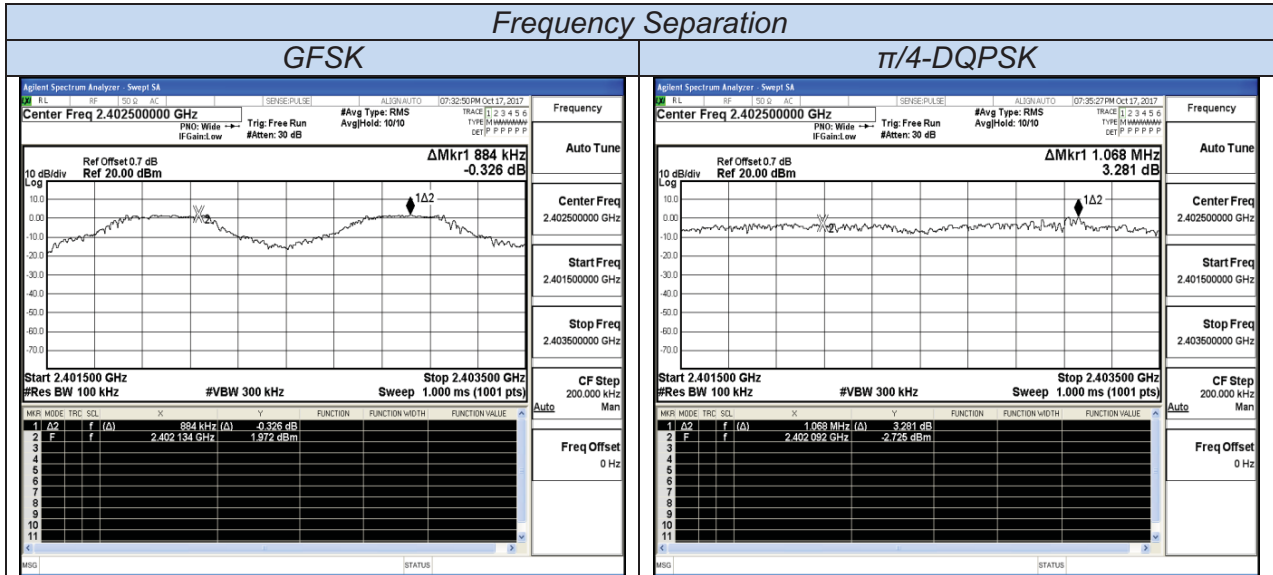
Frequency Separation

| GFSK | π/4-DQPSK |
|---|---|

Agilent Spectrum Analyzer - Swept SA
RL RF 50 Ω AC SENSE:PULSE ALIGN AUTO 07:32:50 PM Oct 17, 2017
Center Freq 2.402500000 GHz
PNO: Wide IFGain:Low
Trig: Free Run #Atten: 30 dB
#Avg Type: RMS Avg|Hold: 10/10
TRACE 1 2 3 4 5 6 TYPE M DET P P P P P
Ref Offset 0.7 dB
10 dB/div Ref 20.00 dBm
ΔMkr1 884 kHz -0.326 dB
Log
10.0 0.00 -10.0 -20.0 -30.0 -40.0 -50.0 -60.0 -70.0
1Δ2
X2
Start 2.401500 GHz
#Res BW 100 kHz
#VBW 300 kHz
Stop 2.403500 GHz
Sweep 1.000 ms (1001 pts)

| MKR | MODE | TRC | SCL | X | | Y | FUNCTION | FUNCTION WIDTH | FUNCTION VALUE |
|---|---|---|---|---|---|---|---|---|---|
| 1 | Δ2 | | f | (Δ) | 884 kHz | (Δ) -0.326 dB | | | |
| 2 | F | | f | | 2.402 134 GHz | 1.972 dBm | | | |
| 3 | | | | | | | | | |
| 4 | | | | | | | | | |
| 5 | | | | | | | | | |
| 6 | | | | | | | | | |
| 7 | | | | | | | | | |
| 8 | | | | | | | | | |
| 9 | | | | | | | | | |
| 10 | | | | | | | | | |
| 11 | | | | | | | | | |

MSG STATUS

Frequency
Auto Tune
Center Freq 2.402500000 GHz
Start Freq 2.401500000 GHz
Stop Freq 2.403500000 GHz
CF Step 200.000 kHz Auto Man
Freq Offset 0 Hz

Agilent Spectrum Analyzer - Swept SA
RL RF 50 Ω AC SENSE:PULSE ALIGN AUTO 07:35:27 PM Oct 17, 2017
Center Freq 2.402500000 GHz
PNO: Wide IFGain:Low
Trig: Free Run #Atten: 30 dB
#Avg Type: RMS Avg|Hold: 10/10
TRACE 1 2 3 4 5 6 TYPE M DET P P P P P
Ref Offset 0.7 dB
10 dB/div Ref 20.00 dBm
ΔMkr1 1.068 MHz 3.281 dB
Log
10.0 0.00 -10.0 -20.0 -30.0 -40.0 -50.0 -60.0 -70.0
1Δ2
X2
Start 2.401500 GHz
#Res BW 100 kHz
#VBW 300 kHz
Stop 2.403500 GHz
Sweep 1.000 ms (1001 pts)

| MKR | MODE | TRC | SCL | X | | Y | FUNCTION | FUNCTION WIDTH | FUNCTION VALUE |
|---|---|---|---|---|---|---|---|---|---|
| 1 | Δ2 | | f | (Δ) | 1.068 MHz | (Δ) 3.281 dB | | | |
| 2 | F | | f | | 2.402 092 GHz | -2.725 dBm | | | |
| 3 | | | | | | | | | |
| 4 | | | | | | | | | |
| 5 | | | | | | | | | |
| 6 | | | | | | | | | |
| 7 | | | | | | | | | |
| 8 | | | | | | | | | |
| 9 | | | | | | | | | |
| 10 | | | | | | | | | |
| 11 | | | | | | | | | |

MSG STATUS

Frequency
Auto Tune
Center Freq 2.402500000 GHz
Start Freq 2.401500000 GHz
Stop Freq 2.403500000 GHz
CF Step 200.000 kHz Auto Man
Freq Offset 0 Hz